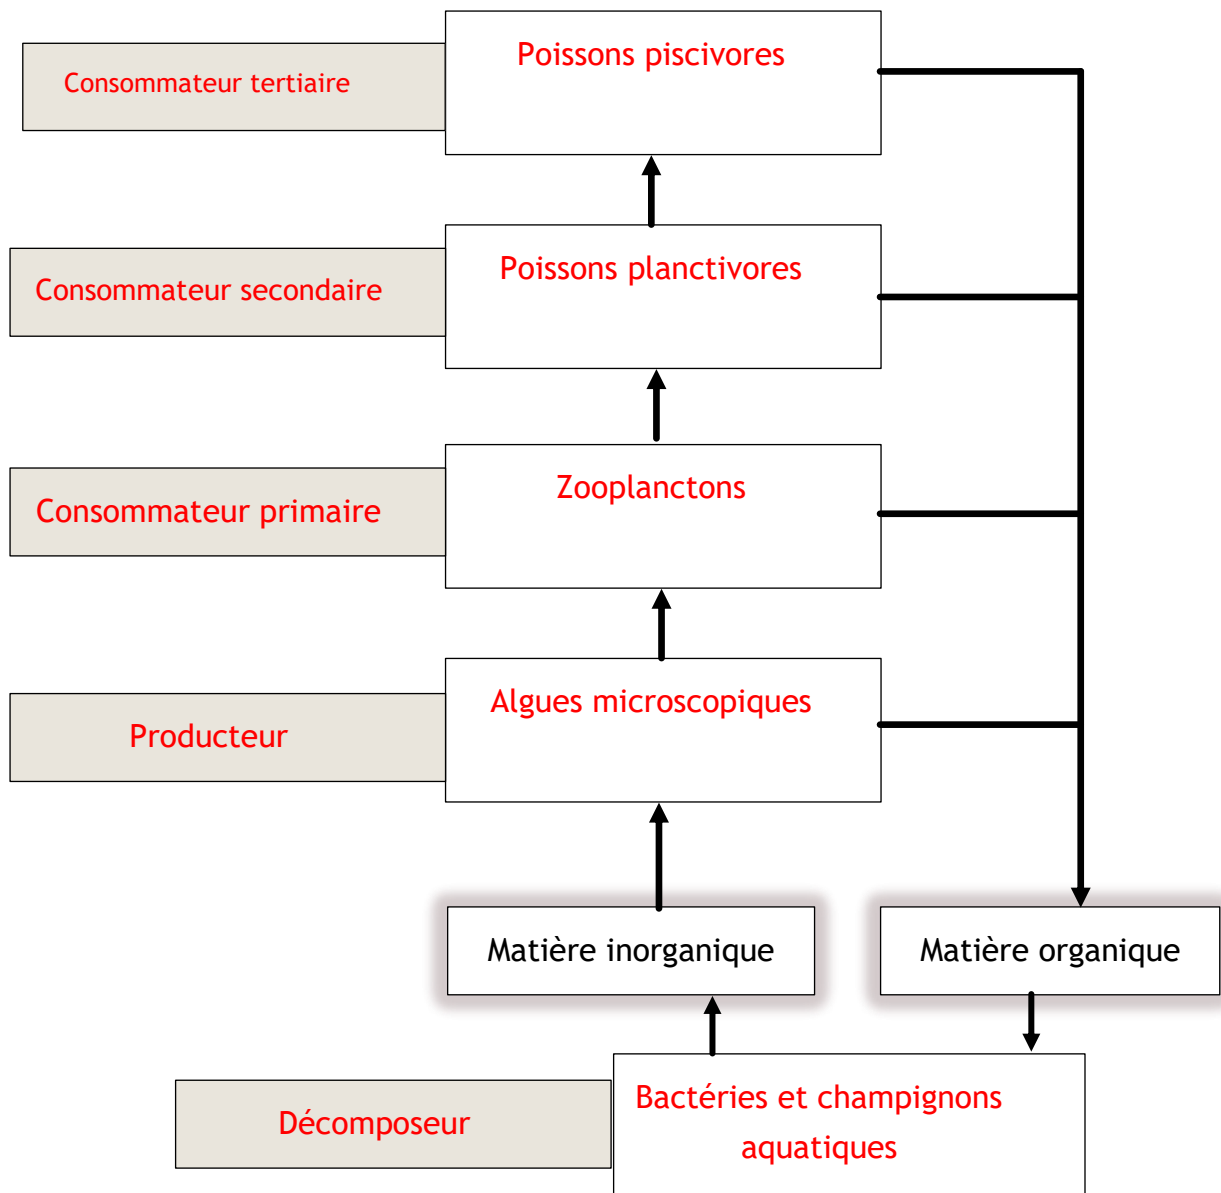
Consommateur tertiaire

Poissons piscivores

Consommateur secondaire

Poissons planctivores

Consommateur primaire

Zooplanctons

Producteur

Algues microscopiques

Matière inorganique

Matière organique

Décomposeur

Bactéries et champignons aquatiques